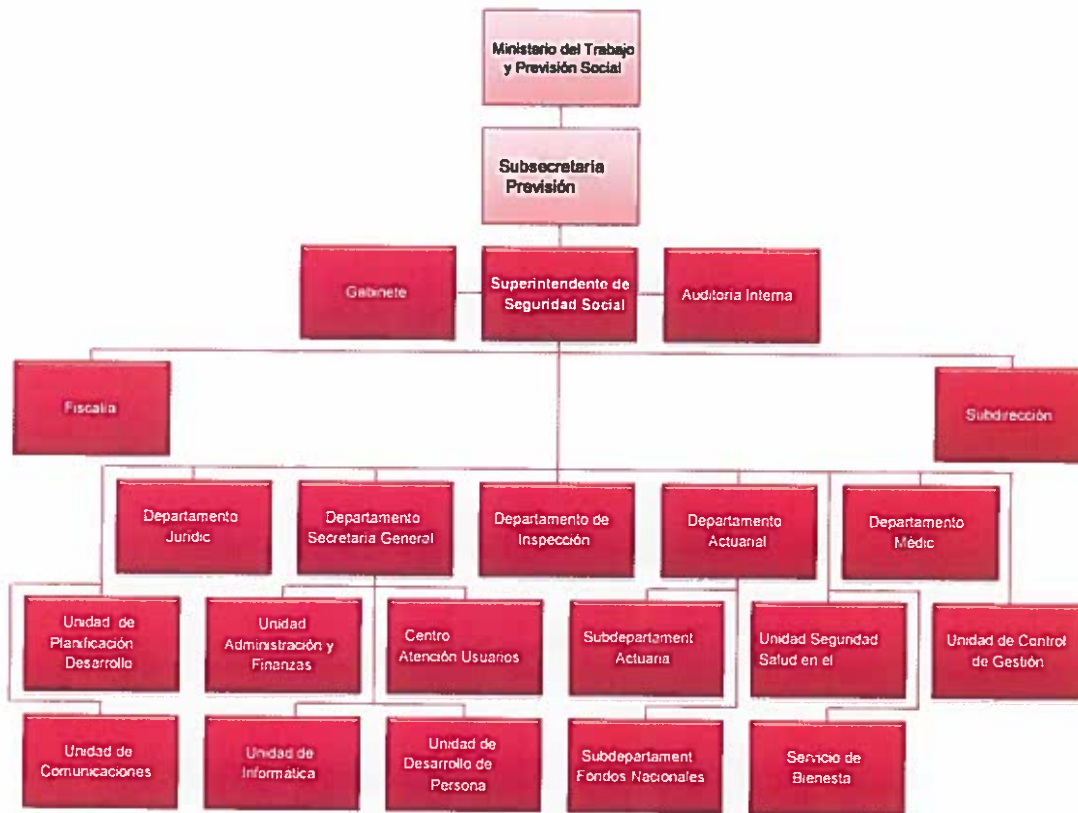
Ministerio del Trabajo y Previsión Social

Subsecretaria Previsión

Gabinete

Superintendente de Seguridad Social

Auditoria Interna

Fiscalia

Subdirección

Departamento Juridic

Departamento Secretaria General

Departamento de Inspección

Departamento Actuarial

Departamento Médic

Unidad de Planificación Desarrollo

Unidad Administración y Finanzas

Centro Atención Usuarios

Subdepartament Actuaria

Unidad Seguridad Salud en el

Unidad de Control de Gestión

Unidad de Comunicaciones

Unidad de Informatica

Unidad de Desarrollo de Persona

Subdepartament Fondos Nacionales

Servicio de Bienesta